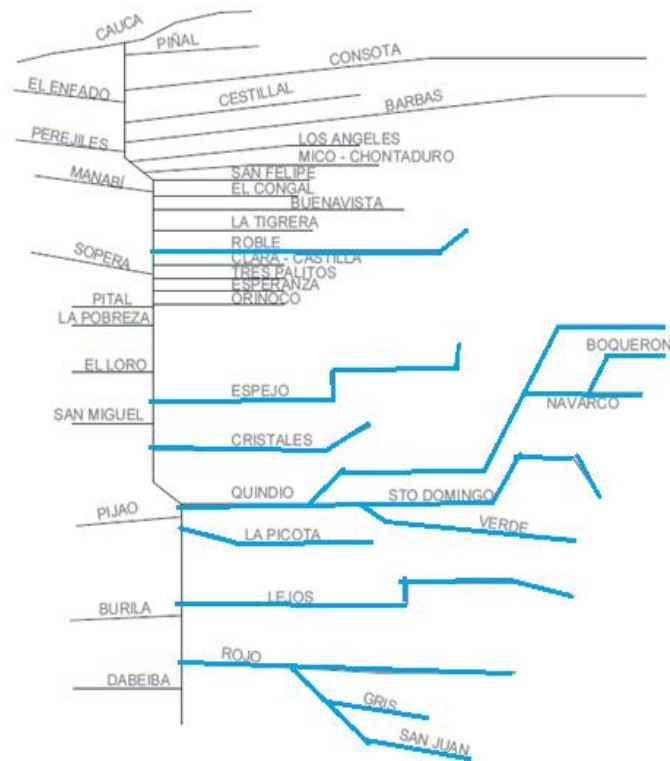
CAUCA
PIÑAL
CONSOTA
EL ENFADO
CESTILLAL
BARBAS
PEREJILES
LOS ANGELES
MICO - CHONTADURO
MANABI
SAN FELIPE
EL CONGAL
BUENAVISTA
LA TIGRERA
ROBLE
SOPERA
CLARA - CASTILLA
TRES PALITOS
ESPERANZA
PITAL
ORINOCO
LA POBREZA
BOQUERON
EL LORO
ESPEJO
NAVARCO
SAN MIGUEL
CRISTALES
QUINDIO
STO DOMINGO
PIJAO
VERDE
LA PICOTA
BURILA
LEJOS
ROJO
DABEIBA
GRIS
SAN JUAN